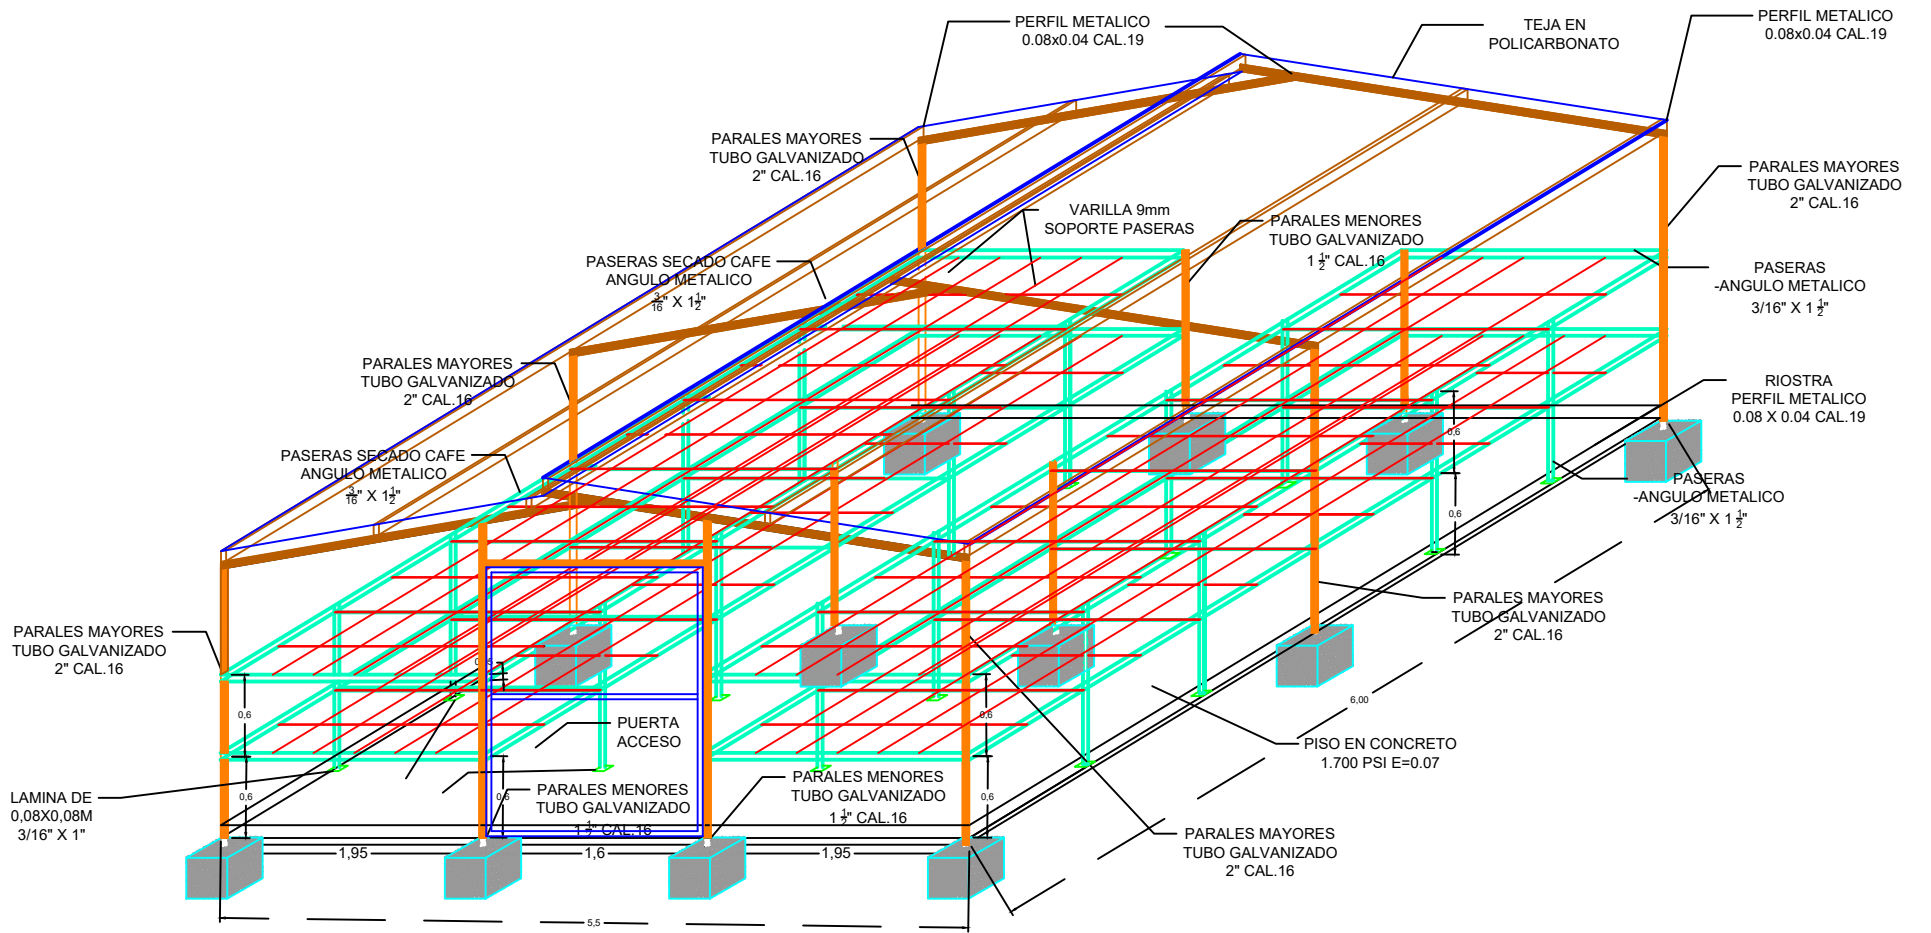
PERFIL METALICO
0.08x0.04 CAL.19

TEJA EN
POLICARBONATO

PERFIL METALICO
0.08x0.04 CAL.19

PARALES MAYORES
TUBO GALVANIZADO
2" CAL.16

PARALES MAYORES
TUBO GALVANIZADO
2" CAL.16

VARILLA 9mm
SOPORTE PASERAS

PARALES MENORES
TUBO GALVANIZADO
$1\frac{1}{2}$" CAL.16

PASERAS SECADO CAFE
ANGULO METALICO
$\frac{3}{16}$" X $1\frac{1}{2}$"

PASERAS
-ANGULO METALICO
3/16" X $1\frac{1}{2}$"

PARALES MAYORES
TUBO GALVANIZADO
2" CAL.16

RIOSTRA
PERFIL METALICO
0.08 X 0.04 CAL.19

PASERAS SECADO CAFE
ANGULO METALICO
$\frac{3}{16}$" X $1\frac{1}{2}$"

PASERAS
-ANGULO METALICO
3/16" X $1\frac{1}{2}$"

0,6

0,6

PARALES MAYORES
TUBO GALVANIZADO
2" CAL.16

PARALES MAYORES
TUBO GALVANIZADO
2" CAL.16

0,6

0,6

PUERTA
ACCESO

6,00

PISO EN CONCRETO
1.700 PSI E=0.07

LAMINA DE
0,08X0,08M
3/16" X 1"

0,6

0,6

PARALES MENORES
TUBO GALVANIZADO
$1\frac{1}{2}$" CAL.16

PARALES MENORES
TUBO GALVANIZADO
$1\frac{1}{2}$" CAL.16

0,6

PARALES MAYORES
TUBO GALVANIZADO
2" CAL.16

1,95

1,6

1,95

5,5